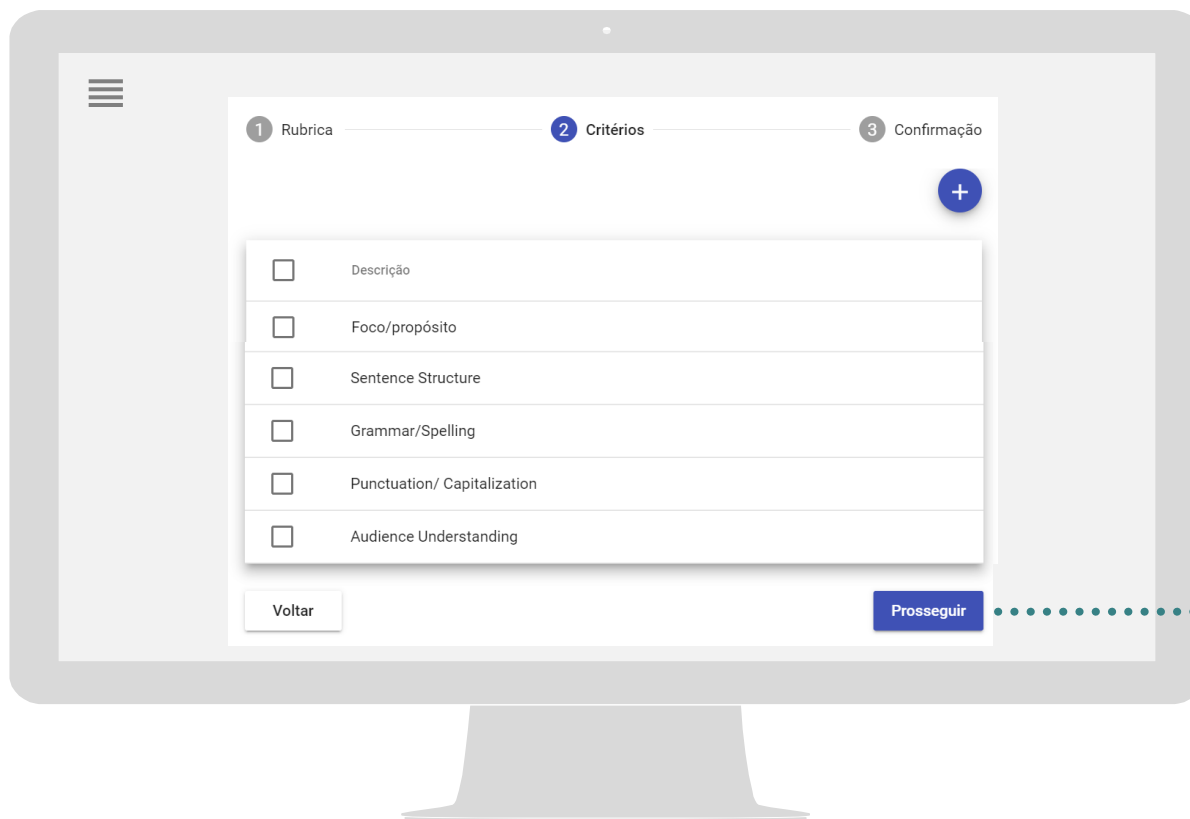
1 Rubrica
2 Critérios
3 Confirmação

+

| | Descrição |
|---|---|
| | Foco/propósito |
| | Sentence Structure |
| | Grammar/Spelling |
| | Punctuation/ Capitalization |
| | Audience Understanding |

Voltar
Prosseguir